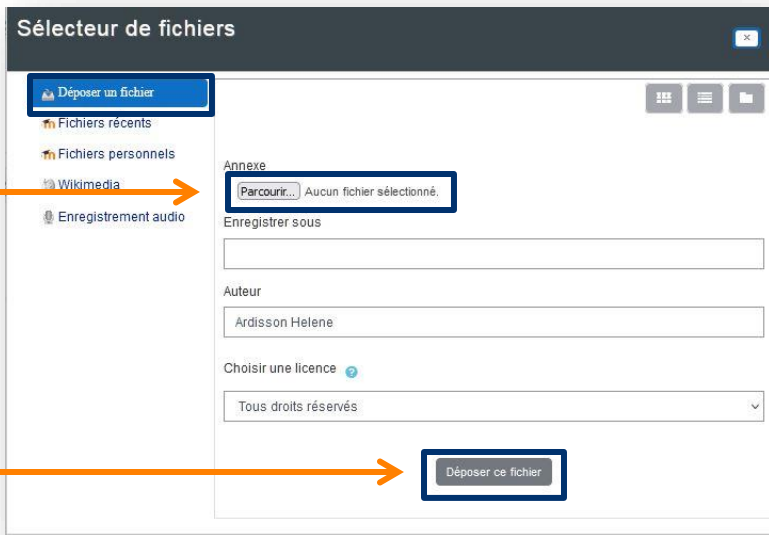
Sélecteur de fichiers

×

Déposer un fichier
Fichiers récents
Fichiers personnels
Wikimedia
Enregistrement audio

Annexe
Parcourir... Aucun fichier sélectionné.

Enregistrer sous

Auteur
Ardisson Helene

Choisir une licence
Tous droits réservés

Déposer ce fichier